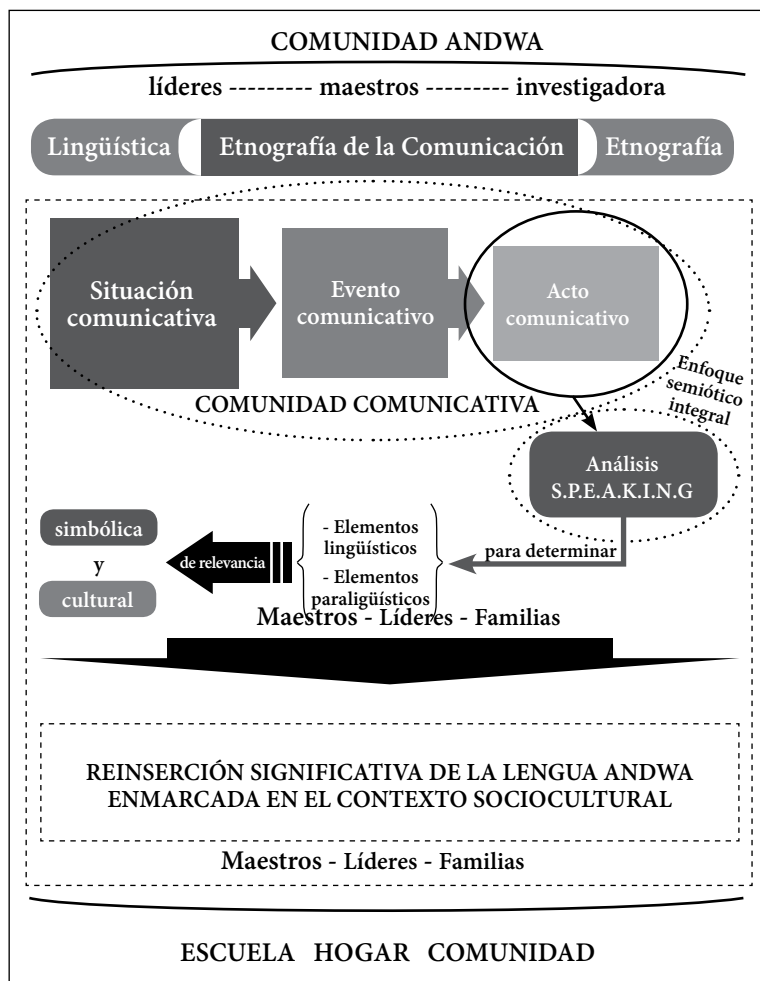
COMUNIDAD ANDWA

líderes --------- maestros --------- investigadora

Lingüística

Etnografía de la Comunicación

Etnografía

Situación comunicativa

Evento comunicativo

Acto comunicativo

Enfoque semiótico integral

COMUNIDAD COMUNICATIVA

Análisis S.P.E.A.K.I.N.G

simbólica

y

cultural

de relevancia

- Elementos lingüísticos

- Elementos paraligüísticos

para determinar

Maestros - Líderes - Familias

REINSERCIÓN SIGNIFICATIVA DE LA LENGUA ANDWA ENMARCADA EN EL CONTEXTO SOCIOCULTURAL

Maestros - Líderes - Familias

ESCUELA HOGAR COMUNIDAD